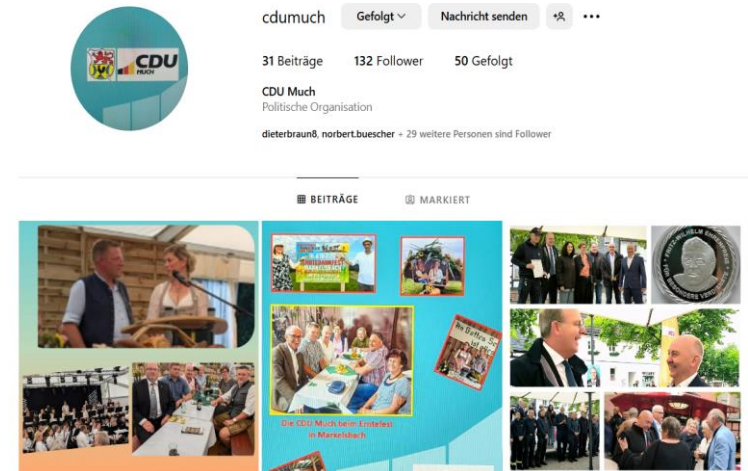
CDU MUCH

cdumuch Gefolgt Nachricht senden

31 Beiträge 132 Follower 50 Gefolgt

CDU Much
Politische Organisation

dieterbraun8, norbert.buescher + 29 weitere Personen sind Follower

BEITRÄGE MARKIERT

Die CDU Much beim Erntefest in Markelsbach